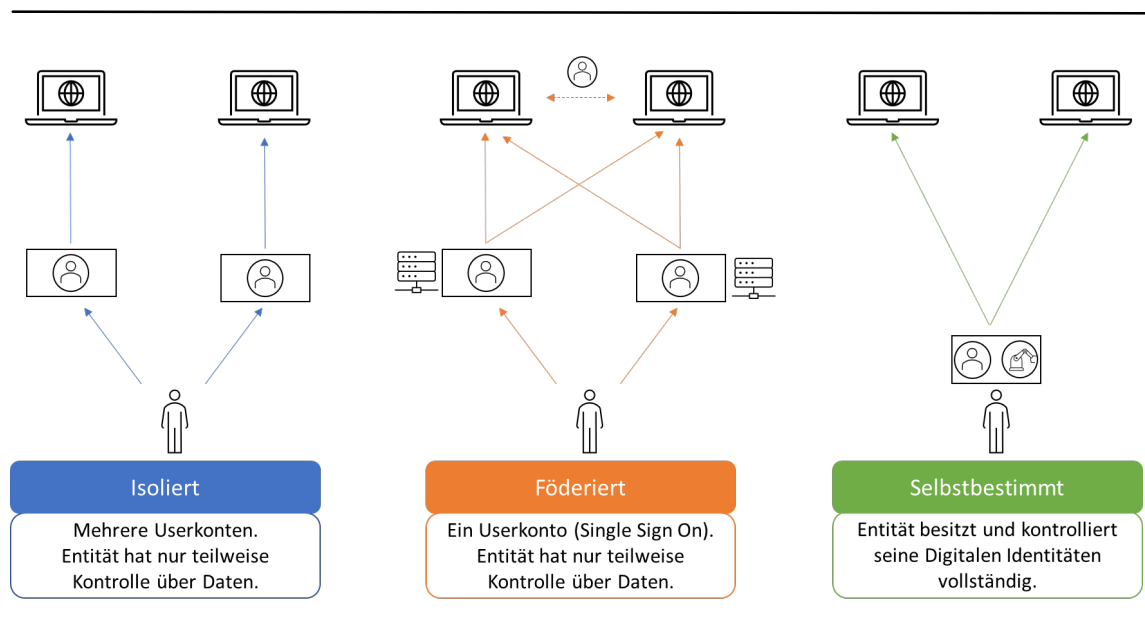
Isoliert

Mehrere Userkonten. Entität hat nur teilweise Kontrolle über Daten.

Föderiert

Ein Userkonto (Single Sign On). Entität hat nur teilweise Kontrolle über Daten.

Selbstbestimmt

Entität besitzt und kontrolliert seine Digitalen Identitäten vollständig.